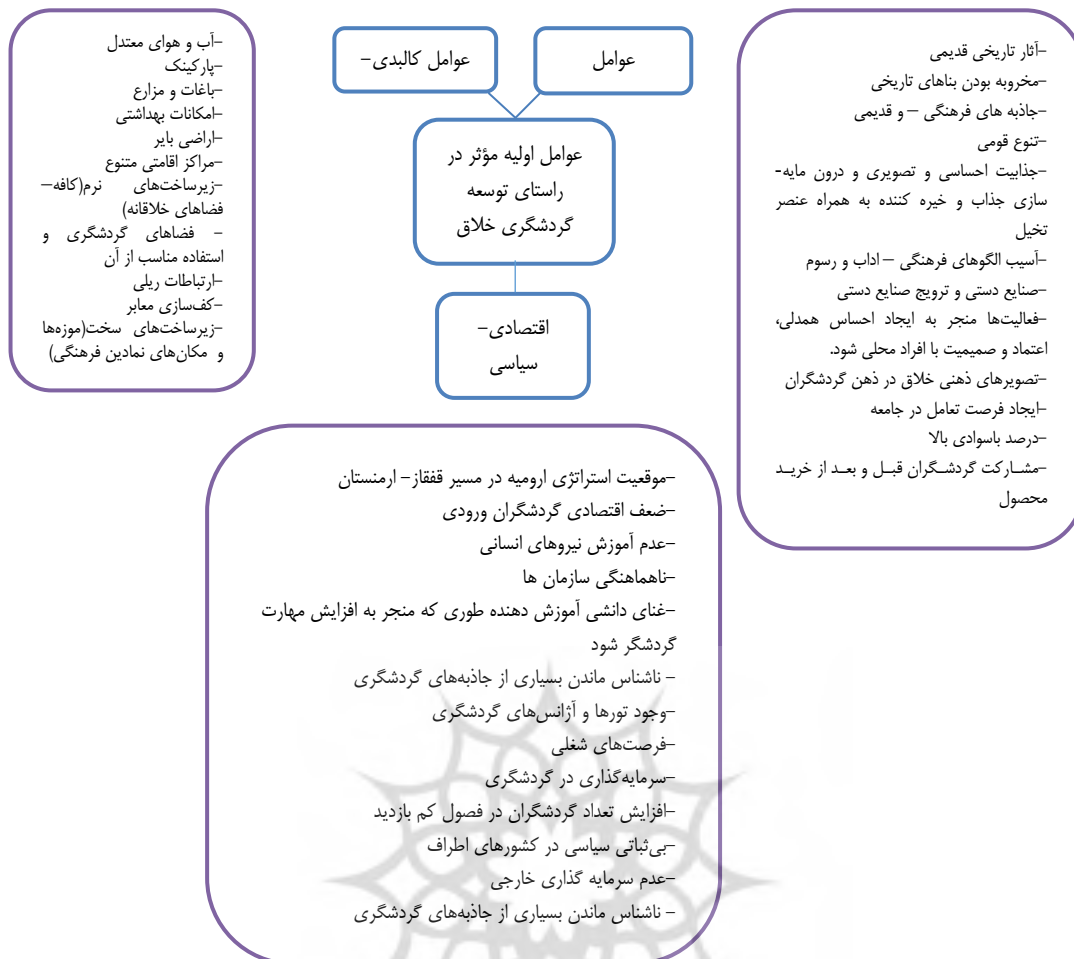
عوامل کالبدی–

عوامل

عوامل اولیه مؤثر در راستای توسعه گردشگری خلاق

اقتصادی–سیاسی

–آب و هوای معتدل
–پارکینک
–باغات و مزارع
–امکانات بهداشتی
–اراضی بایر
–مراکز اقامتی متنوع
–زیرساخت‌های نرم(کافه– فضاهای خلاقانه)
– فضاهای گردشگری و استفاده مناسب از آن
–ارتباطات ریلی
–کف‌سازی معابر
–زیرساخت‌های سخت(موزه‌ها و مکان‌های نمادین فرهنگی)

–آثار تاریخی قدیمی
–مخروبه بودن بناهای تاریخی
–جاذبه های فرهنگی – و قدیمی
–تنوع قومی
–جذابیت احساسی و تصویری و درون مایه-سازی جذاب و خیره کننده به همراه عنصر تخیل
–آسیب الگوهای فرهنگی – اداب و رسوم
–صنایع دستی و ترویج صنایع دستی
–فعالیت‌ها منجر به ایجاد احساس همدلی، اعتماد و صمیمیت با افراد محلی شود.
–تصویرهای ذهنی خلاق در ذهن گردشگران
–ایجاد فرصت تعامل در جامعه
–درصد باسوادی بالا
–مشارکت گردشگران قبل و بعد از خرید محصول

–موقعیت استراتژی ارومیه در مسیر قفقاز– ارمنستان
–ضعف اقتصادی گردشگران ورودی
–عدم آموزش نیروهای انسانی
–ناهماهنگی سازمان ها
–غنای دانشی آموزش دهنده طوری که منجر به افزایش مهارت گردشگر شود
– ناشناس ماندن بسیاری از جاذبه‌های گردشگری
–وجود تورها و آژانس‌های گردشگری
–فرصت‌های شغلی
–سرمایه‌گذاری در گردشگری
–افزایش تعداد گردشگران در فصول کم بازدید
–بی‌ثباتی سیاسی در کشورهای اطراف
–عدم سرمایه گذاری خارجی
– ناشناس ماندن بسیاری از جاذبه‌های گردشگری